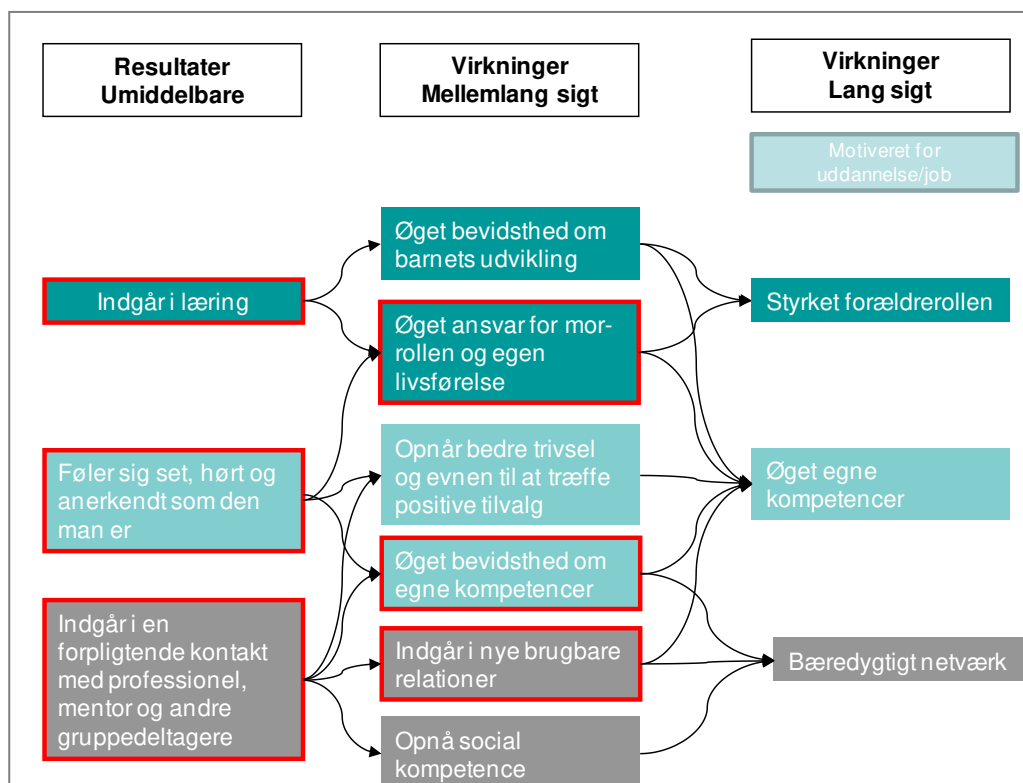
Resultater
Umiddelbare

Virkninger
Mellemlang sigt

Virkninger
Lang sigt

Motiveret for uddannelse/job

Øget bevidsthed om barnets udvikling

Indgår i læring

Styrket forældrerollen

Øget ansvar for morrollen og egen livsførelse

Opnår bedre trivsel og evnen til at træffe positive tilvalg

Føler sig set, hørt og anerkendt som den man er

Øget egne kompetencer

Øget bevidsthed om egne kompetencer

Indgår i en forpligtende kontakt med professionel, mentor og andre gruppedeltagere

Indgår i nye brugbare relationer

Bæredygtigt netværk

Opnå social kompetence